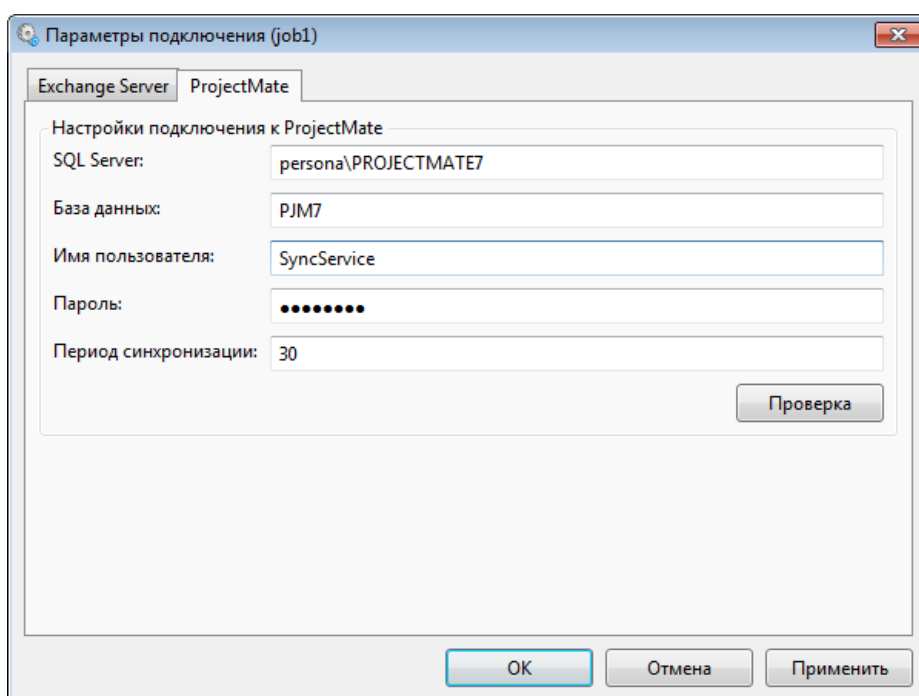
Параметры подключения (job1)

Exchange Server
ProjectMate

Настройки подключения к ProjectMate

SQL Server: persona\PROJECTMATE7

База данных: PJM7

Имя пользователя: SyncService

Пароль: ••••••••

Период синхронизации: 30

Проверка

OK
Отмена
Применить